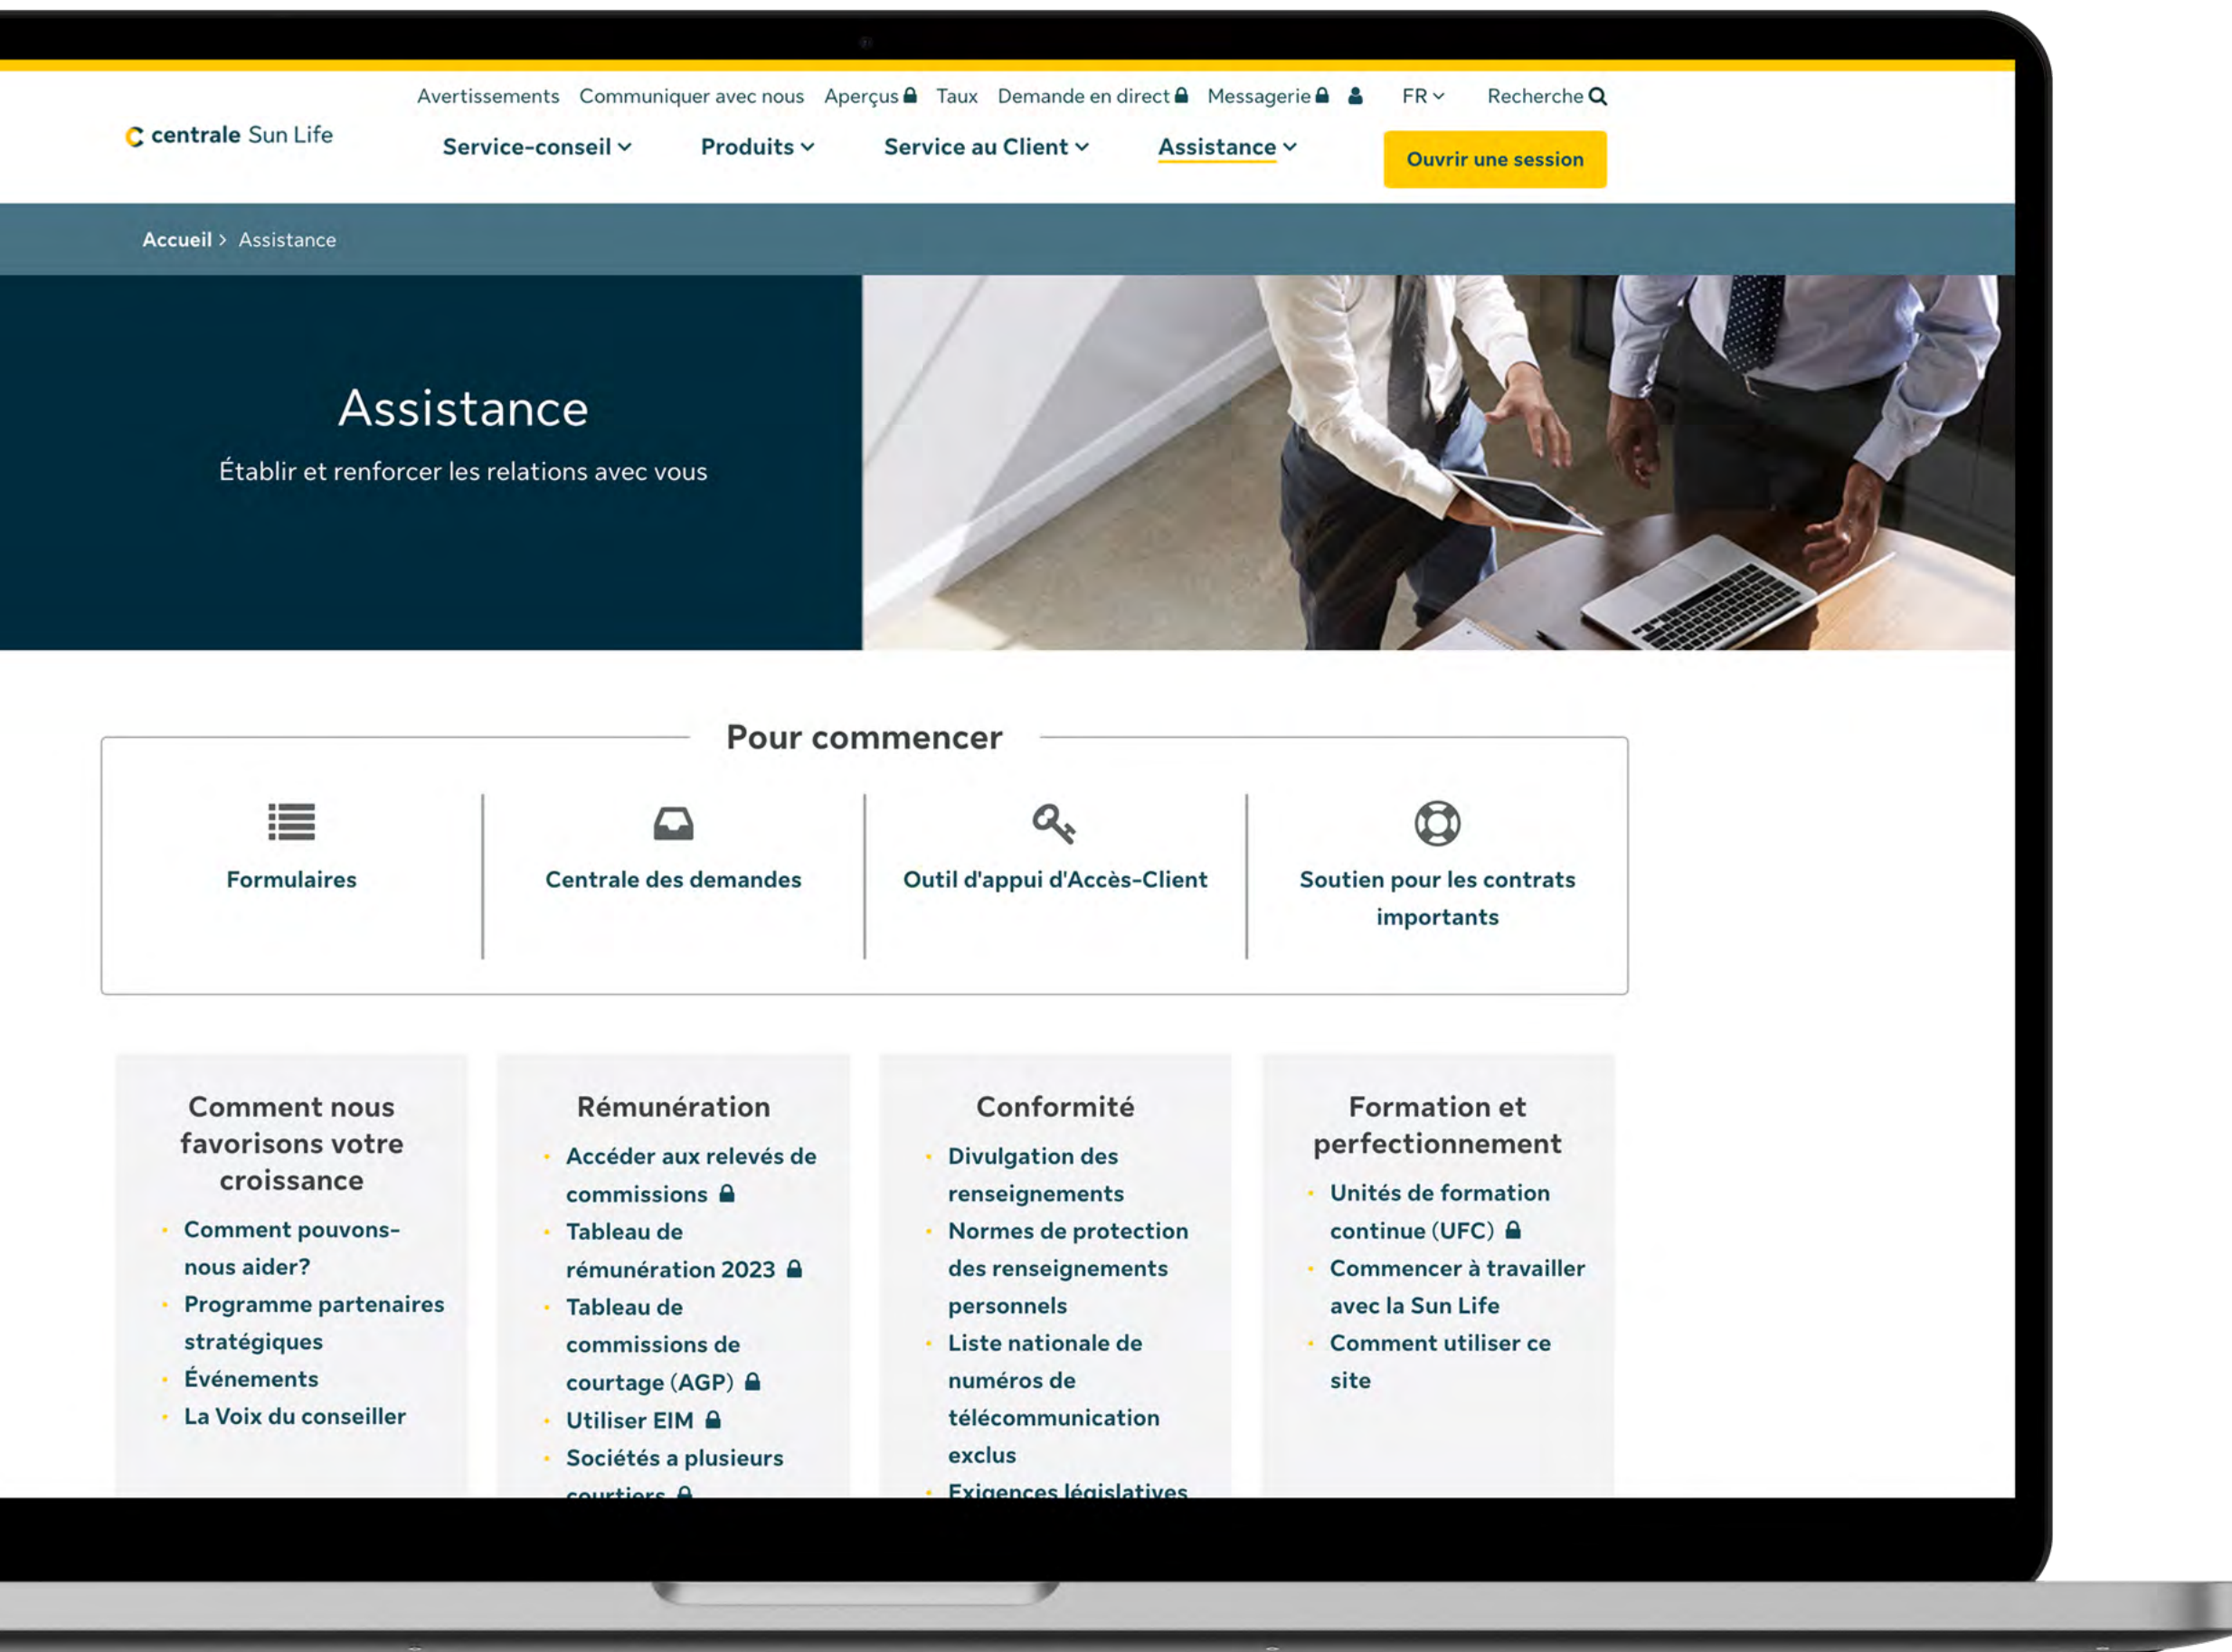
Avertissements Communiquer avec nous Aperçus Taux Demande en direct Messagerie FR Recherche

centrale Sun Life

Service-conseil Produits Service au Client Assistance Ouvrir une session

Accueil > Assistance

Assistance

Établir et renforcer les relations avec vous

Pour commencer

Formulaires

Centrale des demandes

Outil d'appui d'Accès-Client

Soutien pour les contrats importants

Comment nous favorisons votre croissance

- Comment pouvons-nous aider?
- Programme partenaires stratégiques
- Événements
- La Voix du conseiller

Rémunération

- Accéder aux relevés de commissions
- Tableau de rémunération 2023
- Tableau de commissions de courtage (AGP)
- Utiliser EIM
- Sociétés a plusieurs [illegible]

Conformité

- Divulgation des renseignements
- Normes de protection des renseignements personnels
- Liste nationale de numéros de télécommunication exclus
- Exigences législatives

Formation et perfectionnement

- Unités de formation continue (UFC)
- Commencer à travailler avec la Sun Life
- Comment utiliser ce site